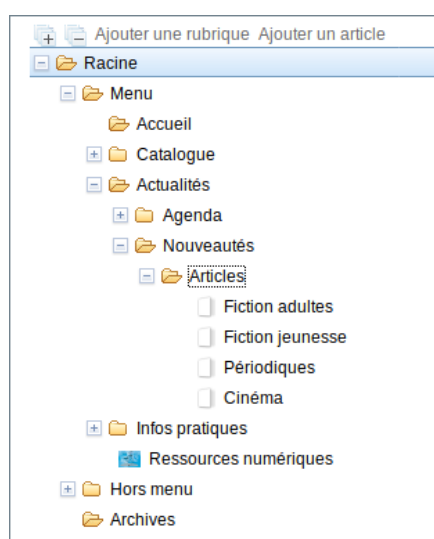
Ajouter une rubrique Ajouter un article

Racine
Menu
Accueil
Catalogue
Actualités
Agenda
Nouveautés
Articles
Fiction adultes
Fiction jeunesse
Périodiques
Cinéma
Infos pratiques
Ressources numériques
Hors menu
Archives